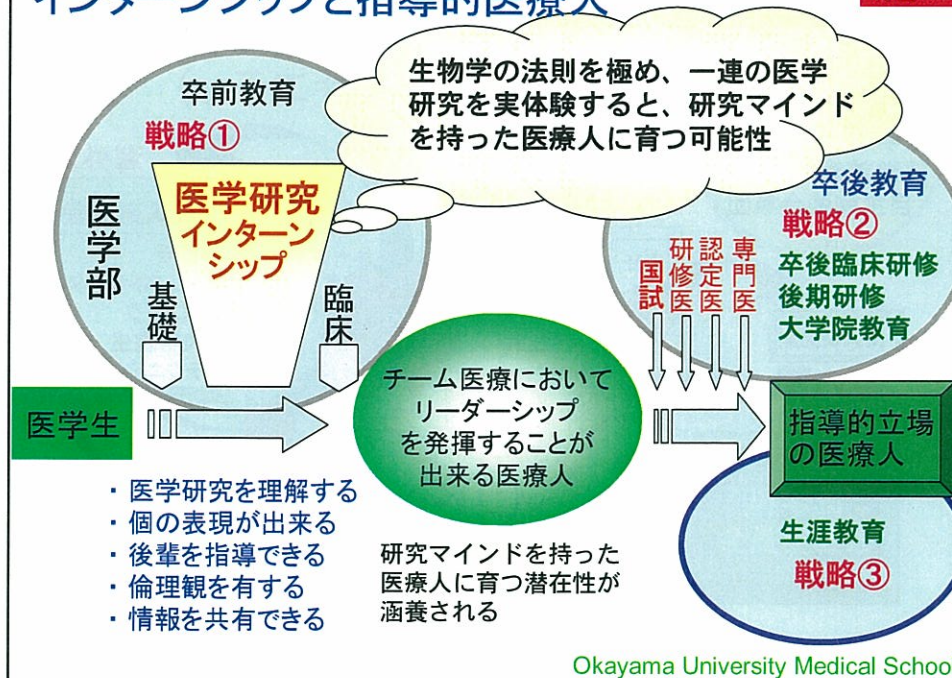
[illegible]

生物学の法則を極め、一連の医学研究を実体験すると、研究マインドを持った医療人に育つ可能性

卒前教育
戦略①

医学部

医学研究
インターンシップ

基礎

臨床

卒後教育
戦略②

国試

研修医

認定医

専門医

卒後臨床研修
後期研修
大学院教育

医学生

チーム医療においてリーダーシップを発揮することが出来る医療人

指導的立場の医療人

・医学研究を理解する
・個の表現が出来る
・後輩を指導できる
・倫理観を有する
・情報を共有できる

研究マインドを持った医療人に育つ潜在性が涵養される

生涯教育
戦略③

Okayama University Medical Schoo